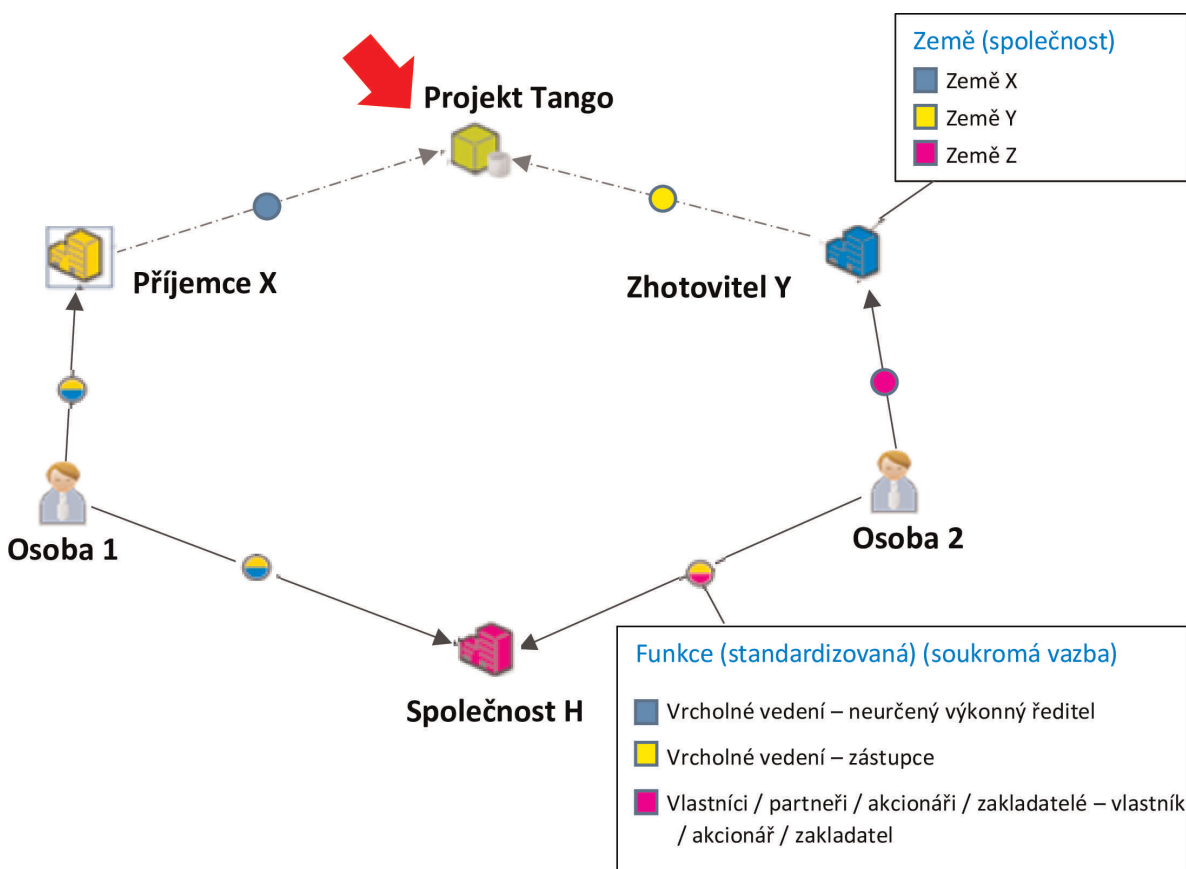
Země (společnost)
Země X
Země Y
Země Z

Projekt Tango

Příjemce X

Zhotovitel Y

Osoba 1

Osoba 2

Společnost H

Funkce (standardizovaná) (soukromá vazba)

Vrcholné vedení – neurčený výkonný ředitel

Vrcholné vedení – zástupce

Vlastníci / partneři / akcionáři / zakladatelé – vlastník / akcionář / zakladatel